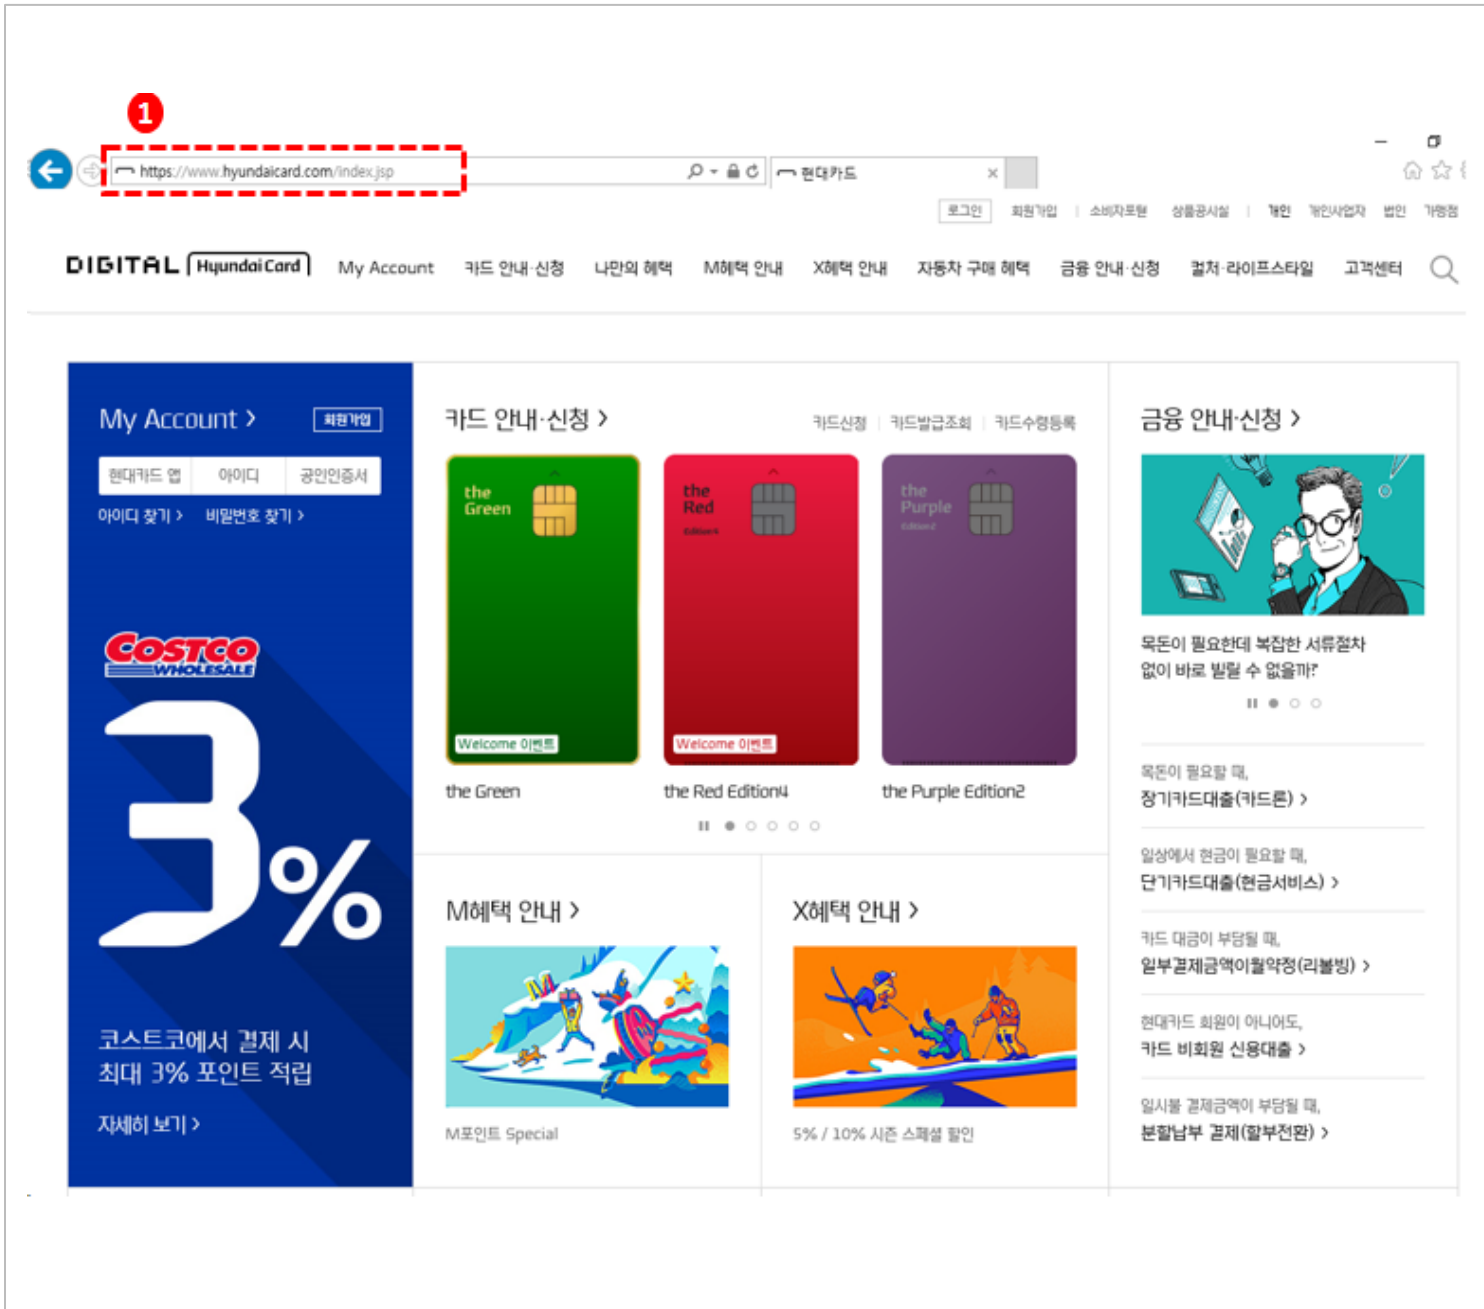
1

https://www.hyundaicard.com/index.jsp

현대카드

로그인 회원가입 소비자포털 상품공시실 개인 개인사업자 법인 가맹점

DIGITAL Hyundai Card My Account 카드 안내·신청 나만의 혜택 M혜택 안내 X혜택 안내 자동차 구매 혜택 금융 안내·신청 컬처·라이프스타일 고객센터

My Account › 회원가입

현대카드 앱 | 아이디 | 공인인증서

아이디 찾기 › 비밀번호 찾기 ›

COSTCO WHOLESALE

3%

코스트코에서 결제 시
최대 3% 포인트 적립

자세히 보기 ›

카드 안내·신청 ›

카드신청 | 카드발급조회 | 카드수령등록

the Green
Welcome 이벤트

the Red
Welcome 이벤트

the Purple

the Green

the Red Edition4

the Purple Edition2

M혜택 안내 ›

M포인트 Special

X혜택 안내 ›

5% / 10% 시즌 스페셜 할인

금융 안내·신청 ›

목돈이 필요한데 복잡한 서류절차 없이 바로 빌릴 수 없을까?

목돈이 필요할 때,
장기카드대출(카드론) ›

일상에서 현금이 필요할 때,
단기카드대출(현금서비스) ›

카드 대금이 부담될 때,
일부결제금액이월약정(리볼빙) ›

현대카드 회원이 아니어도,
카드 비회원 신용대출 ›

일시불 결제금액이 부담될 때,
분할납부 결제(할부전환) ›